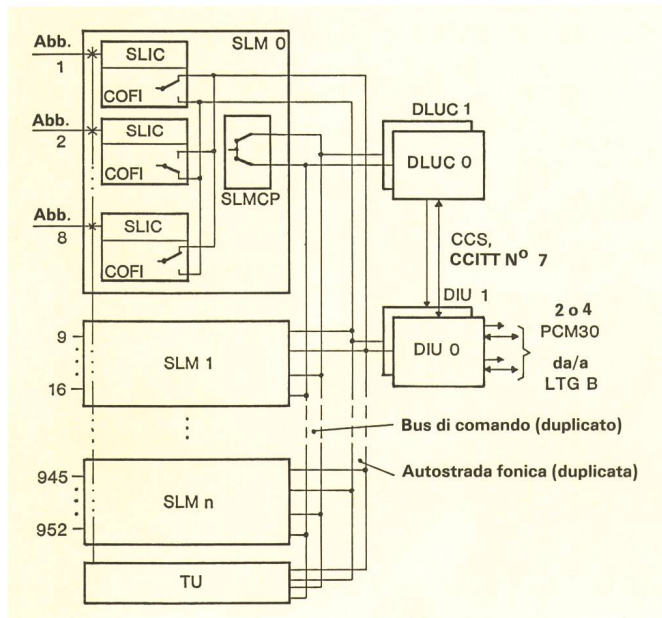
Abb.
1

SLIC

COFI

SLM 0

Abb.
2

SLIC

COFI

SLMCP

Abb.
8

SLIC

COFI

DLUC 1

DLUC 0

CCS,
CCITT N$^{O}$ 7

DIU 1

DIU 0

2 o 4
PCM30

da/a
LTG B

9

16

SLM 1

Bus di comando (duplicato)

945

952

SLM n

Autostrada fonica (duplicata)

TU